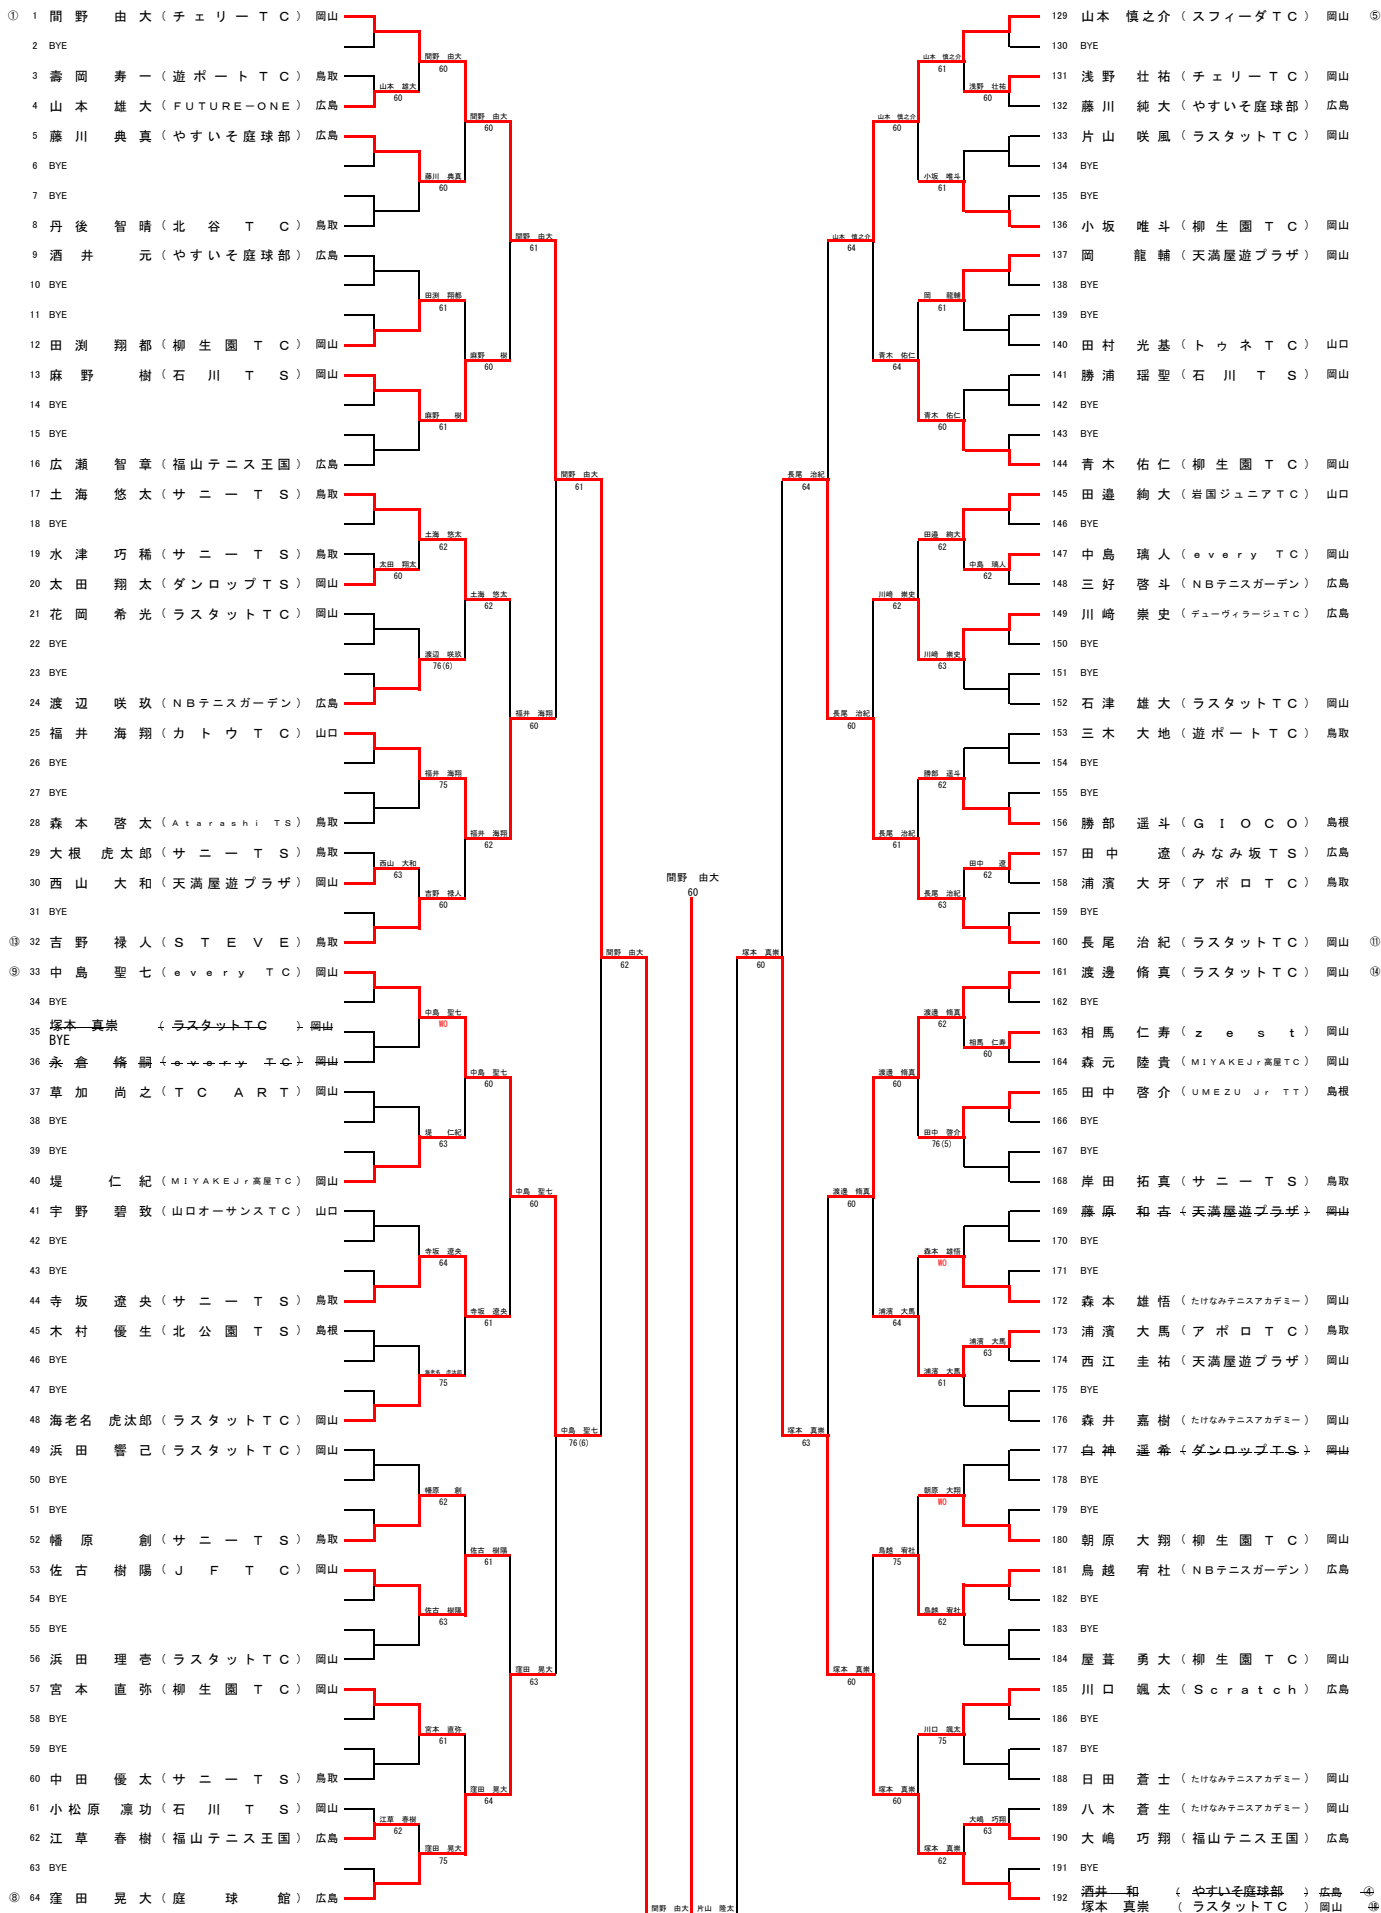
① 1 間野 由大（チェリーTC） 岡山
2 BYE
3 壽岡 寿一（遊ポートTC） 鳥取
4 山本 雄大（FUTURE−ONE） 広島
5 藤川 典真（やすいそ庭球部） 広島
6 BYE
7 BYE
8 丹後 智晴（北谷TC） 鳥取
9 酒井 元（やすいそ庭球部） 広島
10 BYE
11 BYE
12 田渕 翔都（柳生園TC） 岡山
13 麻野 樹（石川TS） 岡山
14 BYE
15 BYE
16 広瀬 智章（福山テニス王国） 広島
17 土海 悠太（サニーTS） 鳥取
18 BYE
19 水津 巧稀（サニーTS） 鳥取
20 太田 翔太（ダンロップTS） 岡山
21 花岡 希光（ラスタットTC） 岡山
22 BYE
23 BYE
24 渡辺 咲玖（NBテニスガーデン） 広島
25 福井 海翔（カトウTC） 山口
26 BYE
27 BYE
28 森本 啓太（Atarashi TS） 鳥取
29 大根 虎太郎（サニーTS） 鳥取
30 西山 大和（天満屋遊プラザ） 岡山
31 BYE
⑬ 32 吉野 禄人（STEVE） 鳥取
⑨ 33 中島 聖七（every TC） 岡山
34 BYE
35 塚本 真崇 （ラスタットTC） 岡山
BYE
36 永倉 脩嗣（every TC） 岡山
37 草加 尚之（TC ART） 岡山
38 BYE
39 BYE
40 堤 仁紀（MIYAKE Jr 高屋TC） 岡山
41 宇野 碧致（山口オーサンスTC） 山口
42 BYE
43 BYE
44 寺坂 遼央（サニーTS） 鳥取
45 木村 優生（北公園TS） 島根
46 BYE
47 BYE
48 海老名 虎汰郎（ラスタットTC） 岡山
49 浜田 響己（ラスタットTC） 岡山
50 BYE
51 BYE
52 幡原 創（サニーTS） 鳥取
53 佐古 樹陽（JFTC） 岡山
54 BYE
55 BYE
56 浜田 理壱（ラスタットTC） 岡山
57 宮本 直弥（柳生園TC） 岡山
58 BYE
59 BYE
60 中田 優太（サニーTS） 鳥取
61 小松原 凛功（石川TS） 岡山
62 江草 春樹（福山テニス王国） 広島
63 BYE
⑧ 64 窪田 晃大（庭球館） 広島

山本 雄大 60
間野 由大 60
藤川 典真 60
間野 由大 60
田渕 翔都 61
麻野 樹 60
麻野 樹 61
間野 由大 61
間野 由大 61
土海 悠太 62
太田 翔太 60
土海 悠太 62
渡辺 咲玖 76(6)
福井 海翔 60
福井 海翔 75
福井 海翔 62
西山 大和 63
吉野 禄人 60
間野 由大 62
中島 聖七 WO
中島 聖七 60
堤 仁紀 63
中島 聖七 60
寺坂 遼央 64
寺坂 遼央 61
海老名 虎汰郎 75
中島 聖七 76(6)
幡原 創 62
佐古 樹陽 61
佐古 樹陽 63
窪田 晃大 63
宮本 直弥 61
窪田 晃大 64
江草 春樹 62
窪田 晃大 75

間野 由大
60
間野 由大 片山 陸太

129 山本 慎之介（スフィーダTC） 岡山 ⑤
130 BYE
131 浅野 壮祐（チェリーTC） 岡山
132 藤川 純大（やすいそ庭球部） 広島
133 片山 咲風（ラスタットTC） 岡山
134 BYE
135 BYE
136 小坂 唯斗（柳生園TC） 岡山
137 岡 龍輔（天満屋遊プラザ） 岡山
138 BYE
139 BYE
140 田村 光基（トゥネTC） 山口
141 勝浦 瑶聖（石川TS） 岡山
142 BYE
143 BYE
144 青木 佑仁（柳生園TC） 岡山
145 田邉 絢大（岩国ジュニアTC） 山口
146 BYE
147 中島 璃人（every TC） 岡山
148 三好 啓斗（NBテニスガーデン） 広島
149 川﨑 崇史（デューヴィラージュTC） 広島
150 BYE
151 BYE
152 石津 雄大（ラスタットTC） 岡山
153 三木 大地（遊ポートTC） 鳥取
154 BYE
155 BYE
156 勝部 遥斗（GIOCO） 島根
157 田中 遼（みなみ坂TS） 広島
158 浦濱 大牙（アポロTC） 鳥取
159 BYE
160 長尾 治紀（ラスタットTC） 岡山 ⑪
161 渡邊 脩真（ラスタットTC） 岡山 ⑭
162 BYE
163 相馬 仁寿（zest） 岡山
164 森元 陸貴（MIYAKE Jr 高屋TC） 岡山
165 田中 啓介（UMEZU Jr TT） 島根
166 BYE
167 BYE
168 岸田 拓真（サニーTS） 鳥取
169 藤原 和吉（天満屋遊プラザ） 岡山
170 BYE
171 BYE
172 森本 雄悟（たけなみテニスアカデミー） 岡山
173 浦濱 大馬（アポロTC） 鳥取
174 西江 圭祐（天満屋遊プラザ） 岡山
175 BYE
176 森井 嘉樹（たけなみテニスアカデミー） 岡山
177 白神 遥希（ダンロップTS） 岡山
178 BYE
179 BYE
180 朝原 大翔（柳生園TC） 岡山
181 鳥越 宥杜（NBテニスガーデン） 広島
182 BYE
183 BYE
184 屋葺 勇大（柳生園TC） 岡山
185 川口 颯太（Scratch） 広島
186 BYE
187 BYE
188 日田 蒼士（たけなみテニスアカデミー） 岡山
189 八木 蒼生（たけなみテニスアカデミー） 岡山
190 大嶋 巧翔（福山テニス王国） 広島
191 BYE
192 酒井 和 （やすいそ庭球部） 広島 ④
塚本 真崇 （ラスタットTC） 岡山 ⑯

山本 慎之介 61
浅野 壮祐 60
山本 慎之介 60
小坂 唯斗 61
山本 慎之介 64
岡 龍輔 61
青木 佑仁 64
青木 佑仁 60
長尾 治紀 64
田邉 絢大 62
中島 璃人 62
川﨑 崇史 62
川﨑 崇史 63
長尾 治紀 60
勝部 遥斗 62
長尾 治紀 61
田中 遼 62
長尾 治紀 63
塚本 真崇 60
渡邊 脩真 62
相馬 仁寿 60
渡邊 脩真 60
田中 啓介 76(5)
渡邊 脩真 60
森本 雄悟 WO
浦濱 大馬 64
浦濱 大馬 63
浦濱 大馬 61
塚本 真崇 63
朝原 大翔 WO
鳥越 宥杜 75
鳥越 宥杜 62
塚本 真崇 60
川口 颯太 75
塚本 真崇 60
大嶋 巧翔 63
塚本 真崇 62